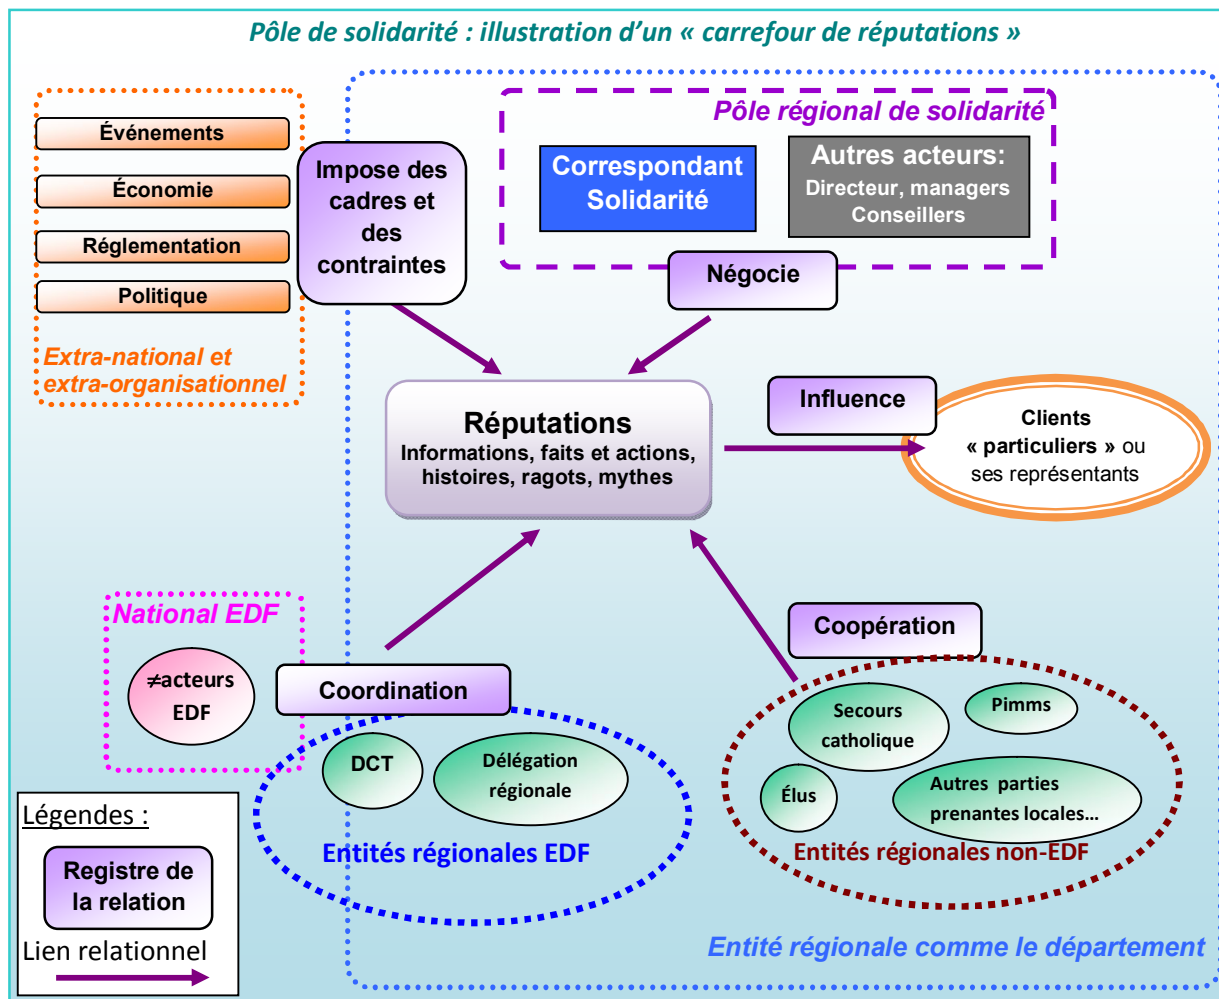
Pôle de solidarité : illustration d'un « carrefour de réputations »

Événements

Économie

Réglementation

Politique

Extra-national et extra-organisationnel

Impose des cadres et des contraintes

Pôle régional de solidarité

Correspondant Solidarité

Autres acteurs: Directeur, managers Conseillers

Négocie

Réputations
Informations, faits et actions, histoires, ragots, mythes

Influence

Clients « particuliers » ou ses représentants

National EDF

≠acteurs EDF

Coordination

DCT

Délégation régionale

Entités régionales EDF

Coopération

Secours catholique

Pimms

Élus

Autres parties prenantes locales...

Entités régionales non-EDF

Légendes :

Registre de la relation

Lien relationnel

Entité régionale comme le département